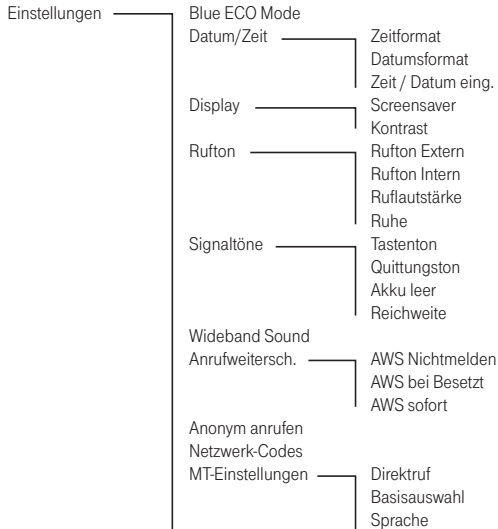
Einstellungen

Blue ECO Mode
Datum/Zeit
Zeitformat
Datumsformat
Zeit / Datum eing.
Display
Screensaver
Kontrast
Rufton
Rufton Extern
Rufton Intern
Ruflautstärke
Ruhe
Signaltöne
Tastenton
Quittungston
Akku leer
Reichweite
Wideband Sound
Anrufweitersch.
AWS Nichtmelden
AWS bei Besetzt
AWS sofort
Anonym anrufen
Netzwerk-Codes
MT-Einstellungen
Direktruf
Basisauswahl
Sprache